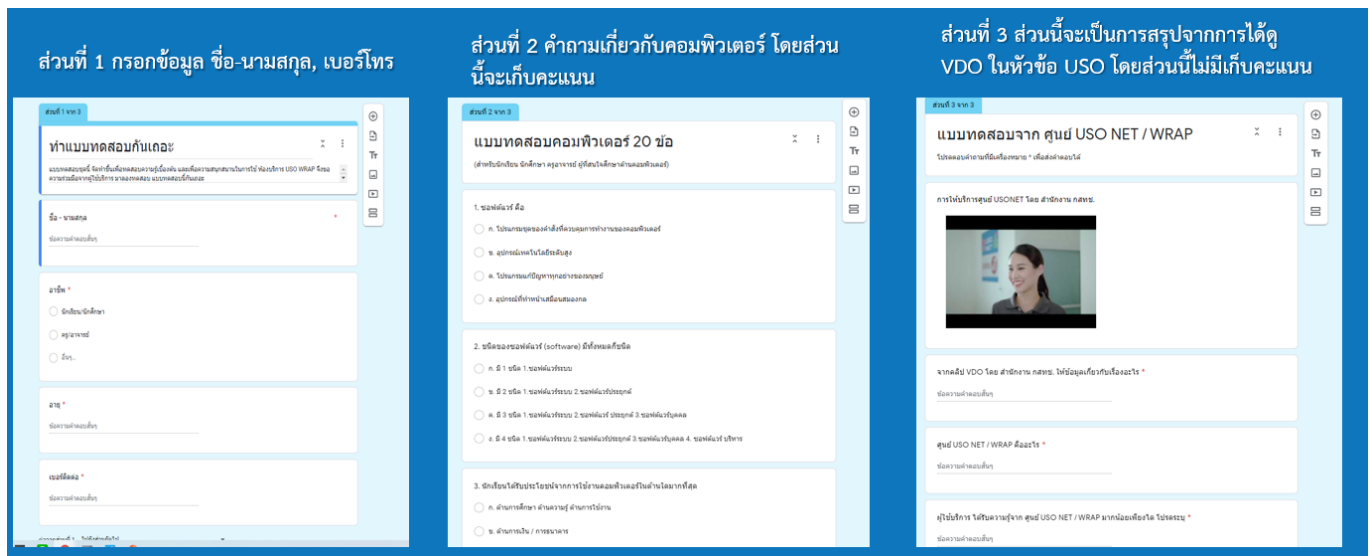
ส่วนที่ 1 กรอกข้อมูล ชื่อ-นามสกุล, เบอร์โทร

ส่วนที่ 1 จาก 3

ทำแบบทดสอบกันเถอะ

แบบทดสอบชุดนี้ จัดทำขึ้นเพื่อทดสอบความรู้เบื้องต้น และเพื่อความสนุกสนานในการใช้ ห้องบริการ USO WRAP จึงขอความร่วมมือจากผู้ใช้บริการ มาลองทดสอบ แบบทดสอบนี้กันเถอะ

ชื่อ - นามสกุล *

ข้อความคำตอบสั้นๆ

อาชีพ *

นักเรียน/นักศึกษา

ครู/อาจารย์

อื่นๆ...

อายุ *

ข้อความคำตอบสั้นๆ

เบอร์ติดต่อ *

ข้อความคำตอบสั้นๆ

ส่วนที่ 2 คำถามเกี่ยวกับคอมพิวเตอร์ โดยส่วนนี้จะเก็บคะแนน

ส่วนที่ 2 จาก 3

แบบทดสอบคอมพิวเตอร์ 20 ข้อ

(สำหรับนักเรียน นักศึกษา ครูอาจารย์ ผู้ที่สนใจศึกษาด้านคอมพิวเตอร์)

1. ซอฟต์แวร์ คือ

ก. โปรแกรมชุดของคำสั่งที่ควบคุมการทำงานของคอมพิวเตอร์

ข. อุปกรณ์เทคโนโลยีระดับสูง

ค. โปรแกรมแก้ปัญหาทุกอย่างของมนุษย์

ง. อุปกรณ์ที่ทำหน้าเสมือนสมองกล

2. ชนิดของซอฟต์แวร์ (software) มีทั้งหมดกี่ชนิด

ก. มี 1 ชนิด 1.ซอฟต์แวร์ระบบ

ข. มี 2 ชนิด 1.ซอฟต์แวร์ระบบ 2.ซอฟต์แวร์ประยุกต์

ค. มี 3 ชนิด 1.ซอฟต์แวร์ระบบ 2.ซอฟต์แวร์ ประยุกต์ 3.ซอฟต์แวร์บุคคล

ง. มี 4 ชนิด 1.ซอฟต์แวร์ระบบ 2.ซอฟต์แวร์ประยุกต์ 3.ซอฟต์แวร์บุคคล 4. ซอฟต์แวร์ บริหาร

3. นักเรียนได้รับประโยชน์จากการใช้งานคอมพิวเตอร์ในด้านใดมากที่สุด

ก. ด้านการศึกษา ด้านความรู้ ด้านการใช้งาน

ข. ด้านการเงิน / การธนาคาร

ส่วนที่ 3 ส่วนนี้จะเป็นการสรุปจากการได้ดู VDO ในหัวข้อ USO โดยส่วนนี้ไม่มีเก็บคะแนน

ส่วนที่ 3 จาก 3

แบบทดสอบจาก ศูนย์ USO NET / WRAP

โปรดตอบคำถามที่มีเครื่องหมาย * เพื่อส่งคำตอบได้

การให้บริการศูนย์ USONET โดย สำนักงาน กสทช.

จากคลิป VDO โดย สำนักงาน กสทช. ให้ข้อมูลเกี่ยวกับเรื่องอะไร *

ข้อความคำตอบสั้นๆ

ศูนย์ USO NET / WRAP คืออะไร *

ข้อความคำตอบสั้นๆ

ผู้ใช้บริการ ได้รับความรู้จาก ศูนย์ USO NET / WRAP มากน้อยเพียงใด โปรดระบุ *

ข้อความคำตอบสั้นๆ